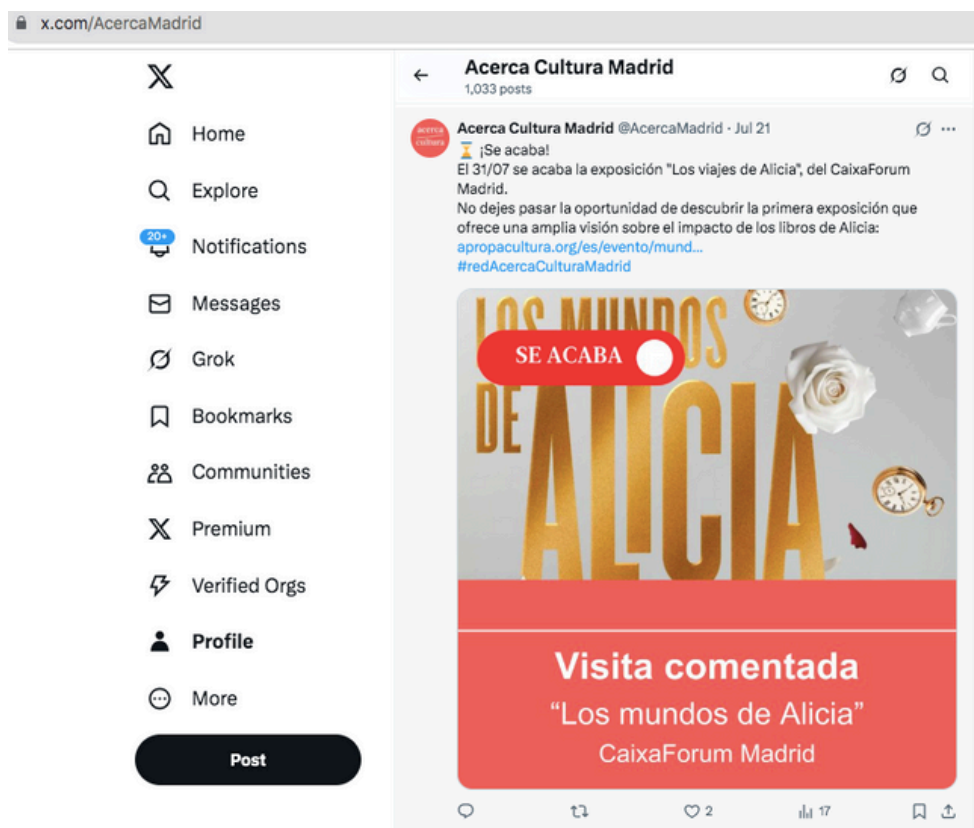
x.com/AcercaMadrid

X

Home

Explore

20+

Notifications

Messages

Grok

Bookmarks

Communities

Premium

Verified Orgs

Profile

More

Post

Acerca Cultura Madrid
1,033 posts

acerca cultura

Acerca Cultura Madrid @AcercaMadrid · Jul 21
⏳ ¡Se acaba!
El 31/07 se acaba la exposición "Los viajes de Alicia", del CaixaForum Madrid.
No dejes pasar la oportunidad de descubrir la primera exposición que ofrece una amplia visión sobre el impacto de los libros de Alicia: apropacultura.org/es/evento/mund...
#redAcercaCulturaMadrid

LOS MUNDOS DE ALICIA

SE ACABA

Visita comentada
"Los mundos de Alicia"
CaixaForum Madrid

2

17